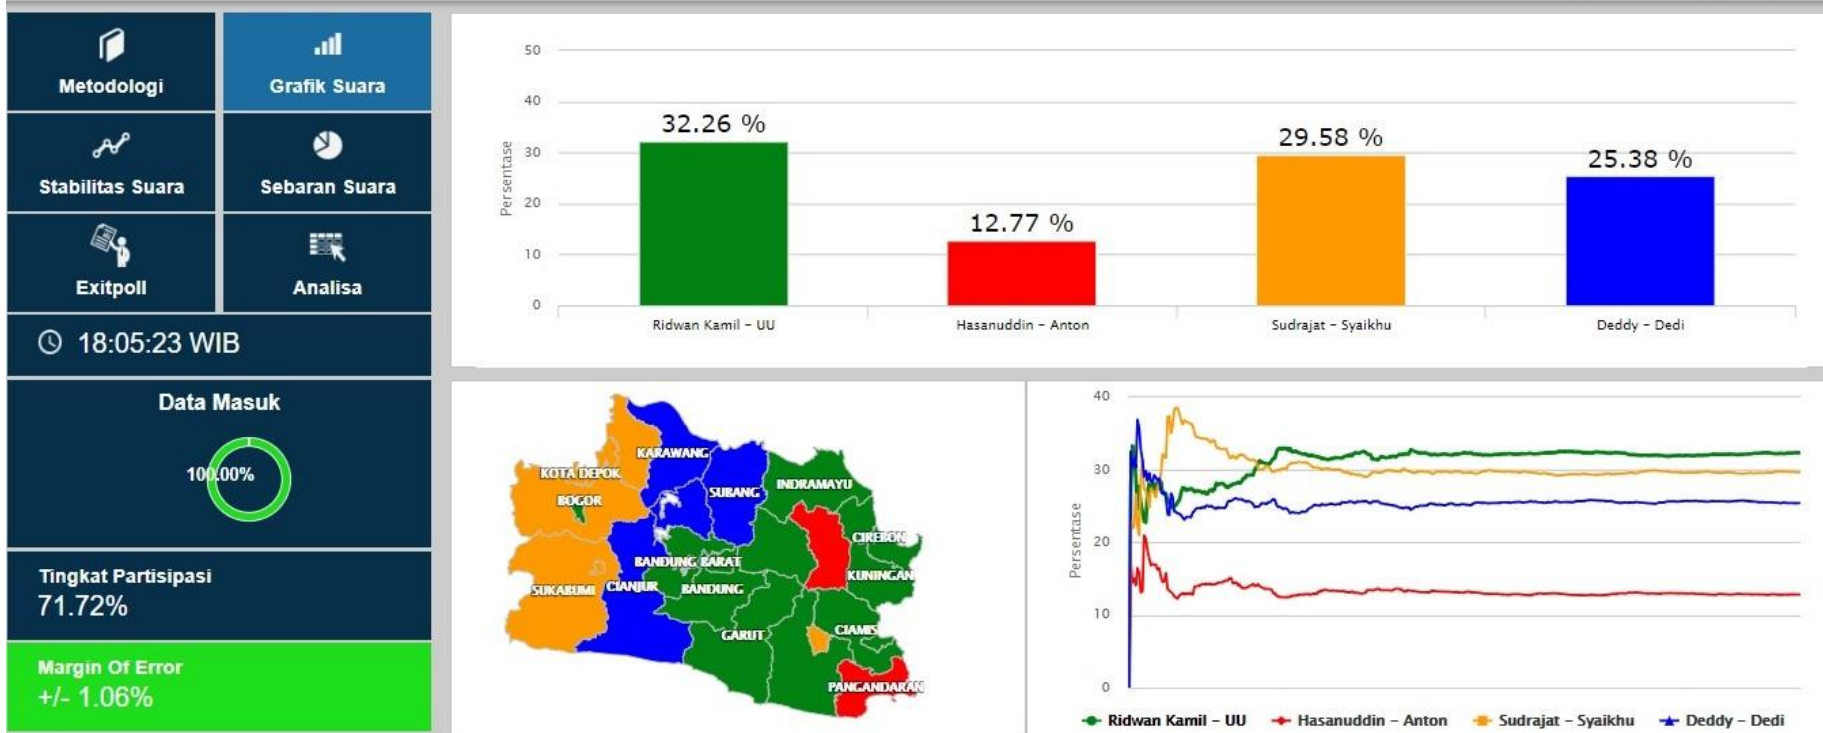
Metodologi

Grafik Suara

Stabilitas Suara

Sebaran Suara

Exitpoll

Analisa

18:05:23 WIB

Data Masuk

100.00%

Tingkat Partisipasi

71.72%

Margin Of Error

+/- 1.06%

50
40
30
20
10
0
Persentase

32.26 %
12.77 %
29.58 %
25.38 %

Ridwan Kamil - UU
Hasanuddin - Anton
Sudrajat - Syaikhu
Deddy - Dedi

KARAWANG
KOTA DEPOK
BOGOR
SUBANG
INDRAMAYU
CIREBON
BANDUNG BARAT
KUNINGAN
SUKABUMI
CIANJUR
BANDUNG
GARUT
CIAMIS
PANGANDARAN

40
30
20
10
0
Persentase

Ridwan Kamil - UU
Hasanuddin - Anton
Sudrajat - Syaikhu
Deddy - Dedi